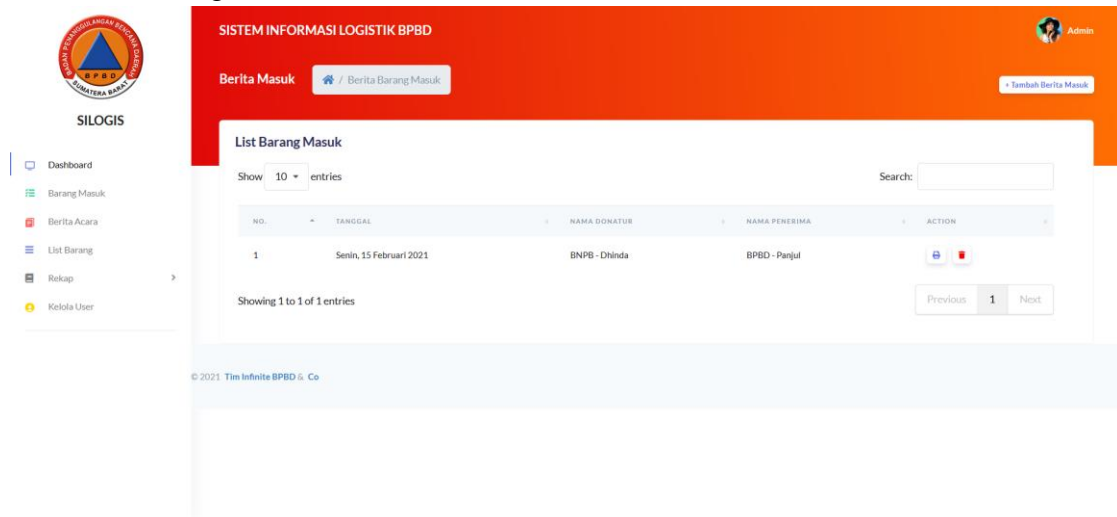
BADAN PENANGGULANGAN BENCANA DAERAH
BPBD
SUMATERA BARAT

SILOGIS

Dashboard
Barang Masuk
Berita Acara
List Barang
Rekap
Kelola User

SISTEM INFORMASI LOGISTIK BPBD

Admin

Berita Masuk / Berita Barang Masuk

+ Tambah Berita Masuk

List Barang Masuk

Show 10 entries

Search:

| NO. | TANGGAL | NAMA DONATUR | NAMA PENERIMA | ACTION |
|---|---|---|---|---|
| 1 | Senin, 15 Februari 2021 | BNPB - Dhinda | BPBD - Panjul | |

Showing 1 to 1 of 1 entries

Previous 1 Next

© 2021 Tim Infinite BPBD & Co